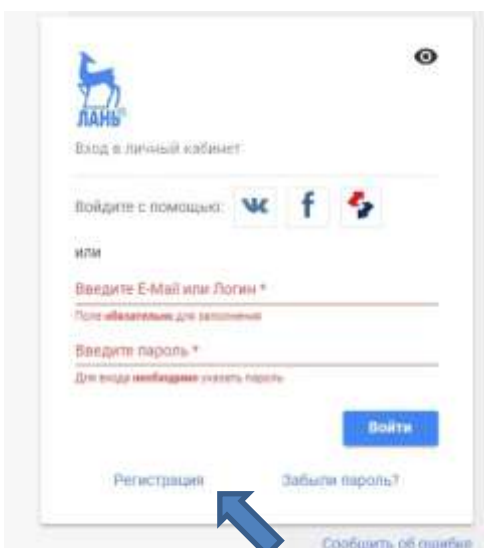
ЛАНЬ®

Вход в личный кабинет

Войдите с помощью:

или

Введите E-Mail или Логин *

Поле обязательно для заполнения

Введите пароль *

Для входа необходимо указать пароль

Войти

Регистрация

Забыли пароль?

Сообщить об ошибке